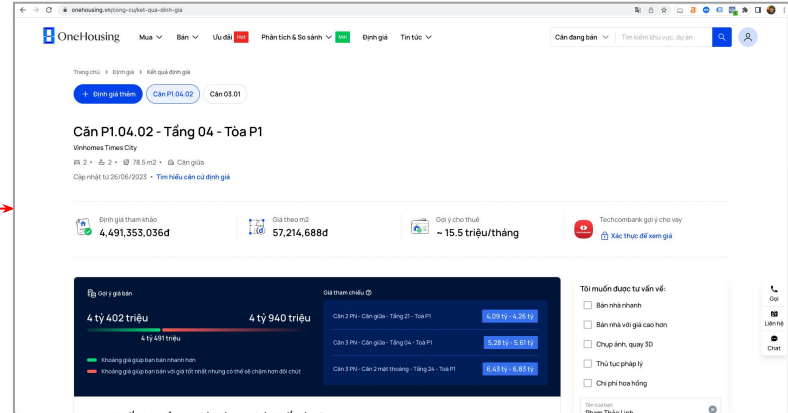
onehousing.vn/cong-cu/ket-qua-dinh-gia

OneHousing Mua Bán Ưu đãi Hot Phân tích & So sánh Mới Định giá Tin tức Căn đang bán Tìm kiếm khu vực, dự án

Trang chủ > Định giá > Kết quả định giá

+ Định giá thêm Căn P1.04.02 Căn 03.01

Căn P1.04.02 - Tầng 04 - Tòa P1

Vinhomes Times City

2 • 2 • 78.5 m2 • Căn giữa

Cập nhật từ 26/06/2023 • Tìm hiểu căn cứ định giá

Định giá tham khảo
4,491,353,036đ

Giá theo m2
57,214,688đ

Gợi ý cho thuê
~ 15.5 triệu/tháng

Techcombank gợi ý cho vay
Xác thực để xem giá

Gợi ý giá bán

4 tỷ 402 triệu 4 tỷ 940 triệu

4 tỷ 491 triệu

Khoảng giá giúp bạn bán nhanh hơn

Khoảng giá giúp bạn bán với giá tốt nhất nhưng có thể sẽ chậm hơn đôi chút

Giá tham chiếu

| Căn 2 PN - Căn giữa - Tầng 21 - Tòa P1 | 4,09 tỷ - 4,26 tỷ |
|---|---|
| Căn 3 PN - Căn giữa - Tầng 04 - Tòa P1 | 5,28 tỷ - 5,61 tỷ |
| Căn 3 PN - Căn 2 mặt thoáng - Tầng 24 - Tòa P1 | 6,43 tỷ - 6,83 tỷ |

Tôi muốn được tư vấn về:

Bán nhà nhanh

Bán nhà với giá cao hơn

Chụp ảnh, quay 3D

Thủ tục pháp lý

Chi phí hoa hồng

Tên của bạn
Phạm Thảo Linh

Gọi

Liên hệ

Chat